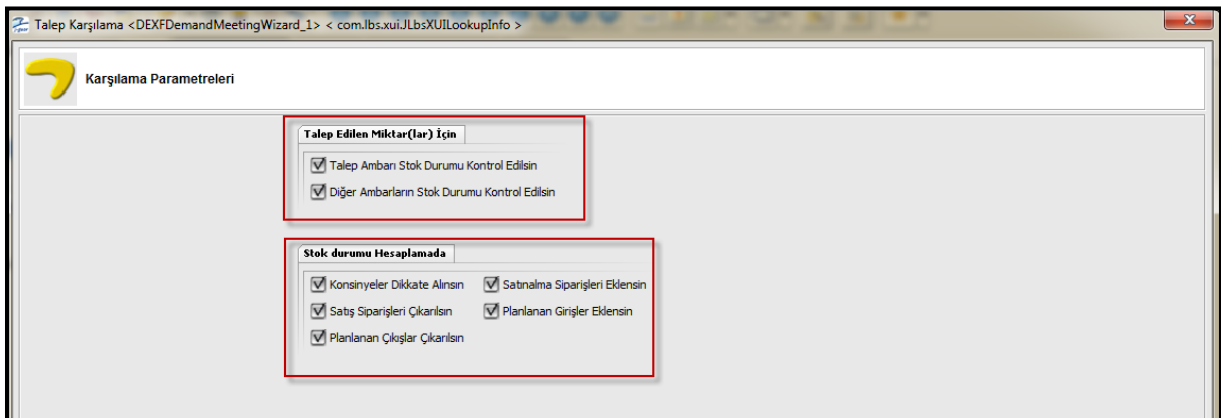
Talep Karşılama <DEXFDemandMeetingWizard_1> < com.lbs.xui.JLbsXUILookupInfo >

Karşılama Parametreleri

Talep Edilen Miktar(lar) İçin

Talep Ambarı Stok Durumu Kontrol Edilsin

Diğer Ambarların Stok Durumu Kontrol Edilsin

Stok durumu Hesaplamada

Konsinyeler Dikkate Alınsın

Satınalma Siparişleri Eklensin

Satış Siparişleri Çıkarılsın

Planlanan Girişler Eklensin

Planlanan Çıkışlar Çıkarılsın